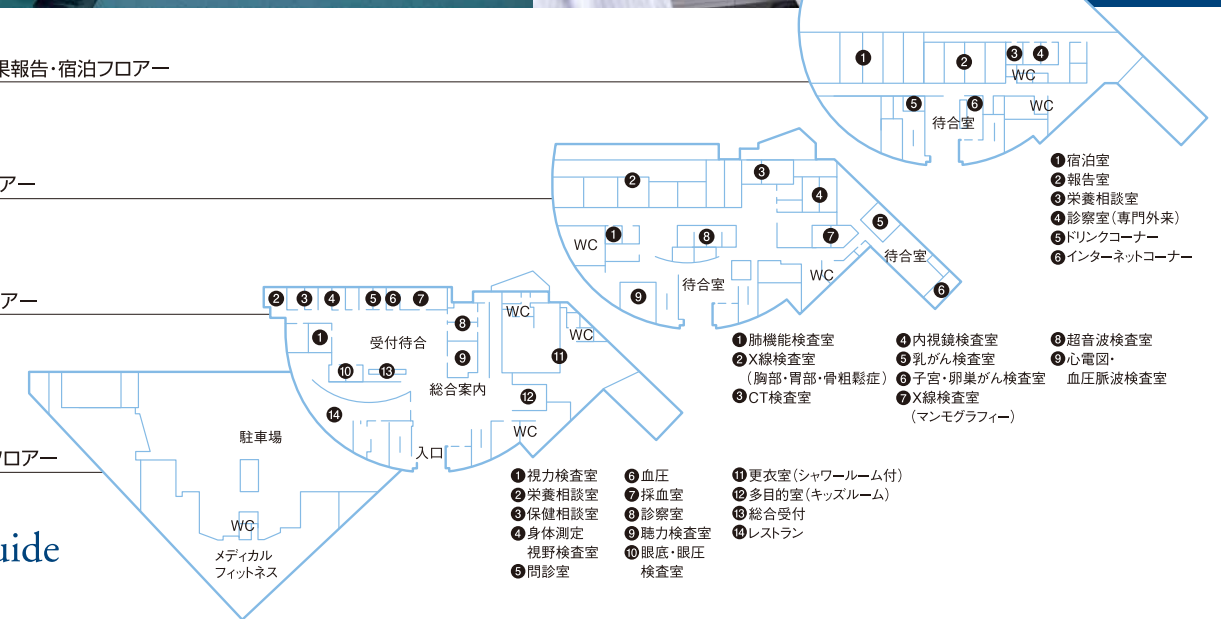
果報告・宿泊フロアー

アー

アー

フロアー

uide

1 2 3 4
WC
5 6 WC
待合室

1 宿泊室
2 報告室
3 栄養相談室
4 診察室（専門外来）
5 ドリンクコーナー
6 インターネットコーナー

2 3 4
WC 1 8 7 5
待合室
9 待合室 WC 6

1 肺機能検査室
2 X線検査室（胸部・胃部・骨粗鬆症）
3 CT検査室
4 内視鏡検査室
5 乳がん検査室
6 子宮・卵巣がん検査室
7 X線検査室（マンモグラフィー）
8 超音波検査室
9 心電図・血圧脈波検査室

2 3 4 5 6 7
1 受付待合 8 WC WC
10 13 9 11
総合案内
14 12
WC
入口

駐車場
WC
メディカルフィットネス

1 視力検査室
2 栄養相談室
3 保健相談室
4 身体測定 視野検査室
5 問診室
6 血圧
7 採血室
8 診察室
9 聴力検査室
10 眼底・眼圧検査室
11 更衣室（シャワールーム付）
12 多目的室（キッズルーム）
13 総合受付
14 レストラン